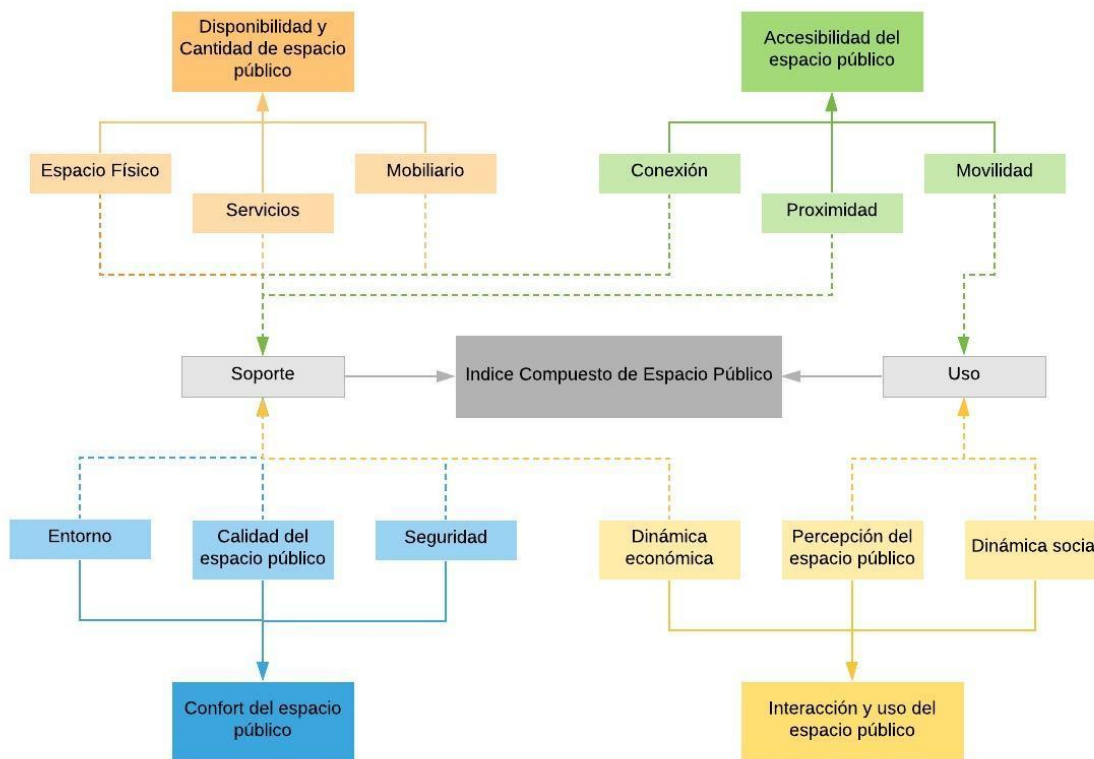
Disponibilidad y Cantidad de espacio público

Accesibilidad del espacio público

Espacio Físico

Servicios

Mobiliario

Conexión

Proximidad

Movilidad

Soporte

Indice Compuesto de Espacio Público

Uso

Entorno

Calidad del espacio público

Seguridad

Dinámica económica

Percepción del espacio público

Dinámica socia

Confort del espacio público

Interacción y uso del espacio público